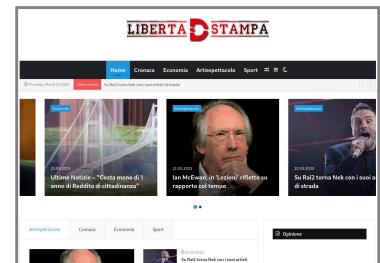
LIBERTA STAMPA

Home Cronaca Economia Artiespettacolo Sport

Thursday, March 23 2023 Su Rai2 torna Nek con i suoi artisti di strada

Economia
22.03.2023
Ultime Notizie – "Costa meno di 1 anno di Reddito di cittadinanza"

Artiespettacolo
22.03.2023
Ian McEwan, in 'Lezioni' riflette su rapporto col tempo

Artiespettacolo
22.03.2023
Su Rai2 torna Nek con i suoi a di strada

Artiespettacolo Cronaca Economia Sport

22.03.2023
Su Rai2 torna Nek con i suoi artisti

Opinione